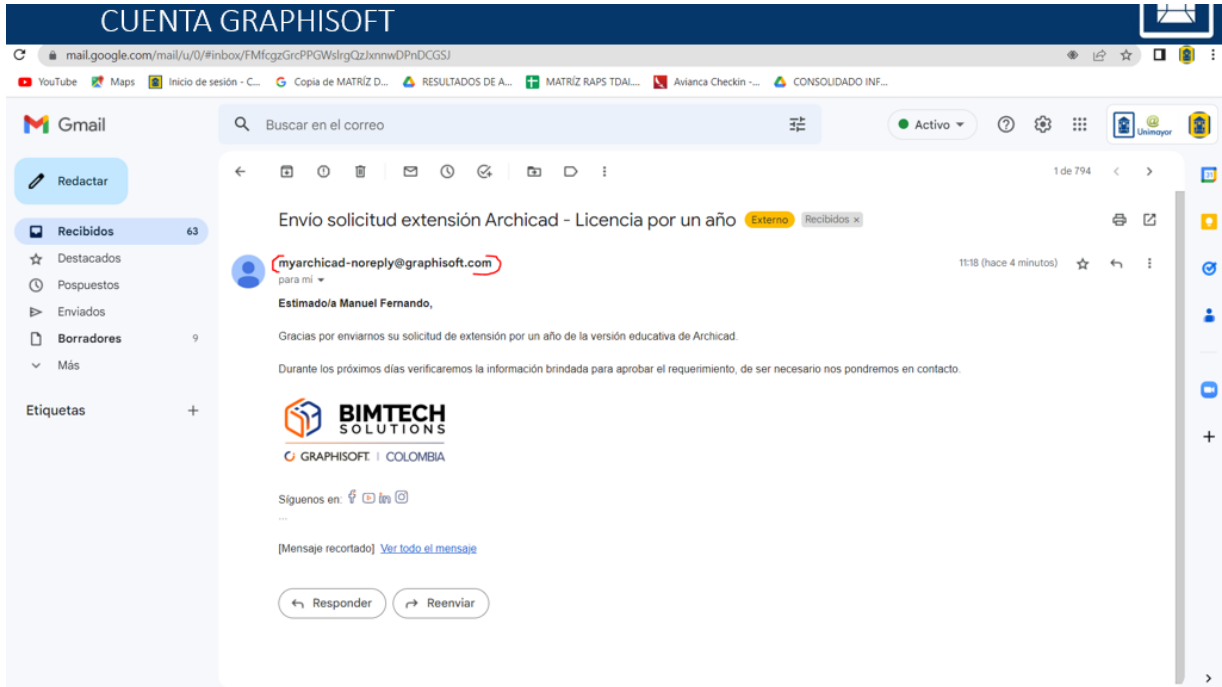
CUENTA GRAPHISOFT

mail.google.com/mail/u/0/#inbox/FMfcgzGrcPPGWslrgQzJxnnwDPnDCGSJ

YouTube Maps Inicio de sesión - C... Copia de MATRÍZ D... RESULTADOS DE A... MATRÍZ RAPS TDAI... Avianca Checkin -... CONSOLIDADO INF...

Gmail

Buscar en el correo

Activo

Unimayor

Redactar

Recibidos 63
Destacados
Pospuestos
Enviados
Borradores 9
Más

Etiquetas +

1 de 794

Envio solicitud extensión Archicad - Licencia por un año Externo Recibidos ×

myarchicad-noreply@graphisoft.com
para mí

11:18 (hace 4 minutos)

Estimado/a Manuel Fernando,

Gracias por enviarnos su solicitud de extensión por un año de la versión educativa de Archicad.

Durante los próximos días verificaremos la información brindada para aprobar el requerimiento, de ser necesario nos pondremos en contacto.

BIMTECH SOLUTIONS
GRAPHISOFT | COLOMBIA

Síguenos en:

...

[Mensaje recortado] Ver todo el mensaje

Responder Reenviar